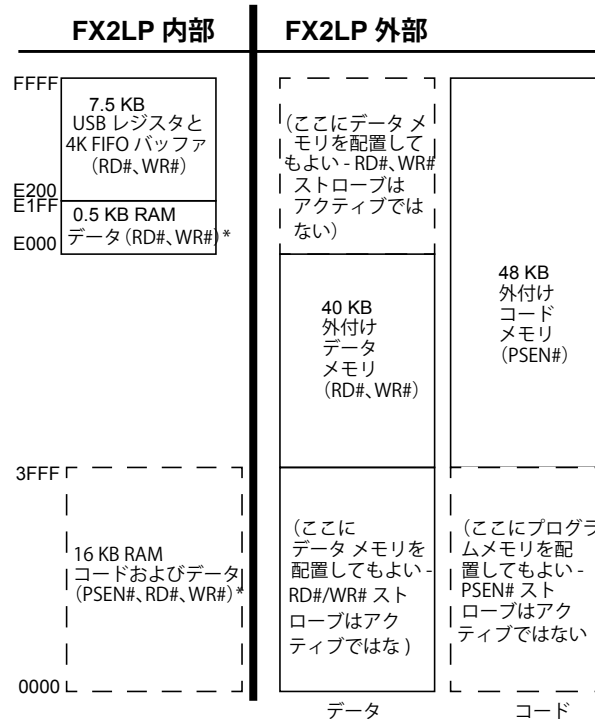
FX2LP 内部

FX2LP 外部

FFFF

7.5 KB USB レジスタと 4K FIFO バッファ（RD#、WR#）

E200
E1FF

0.5 KB RAM データ（RD#、WR#）*

E000

（ここにデータ メモリを配置してもよい - RD#、WR# ストローブはアクティブではない）

40 KB 外付け データ メモリ（RD#、WR#）

48 KB 外付け コード メモリ（PSEN#）

3FFF

16 KB RAM コードおよびデータ（PSEN#、RD#、WR#）*

（ここに データ メモリを配置してもよい - RD#/WR# ストローブはアクティブではな）

（ここにプログラムメモリを配置してもよい - PSEN# ストローブはアクティブではない

0000

データ

コード